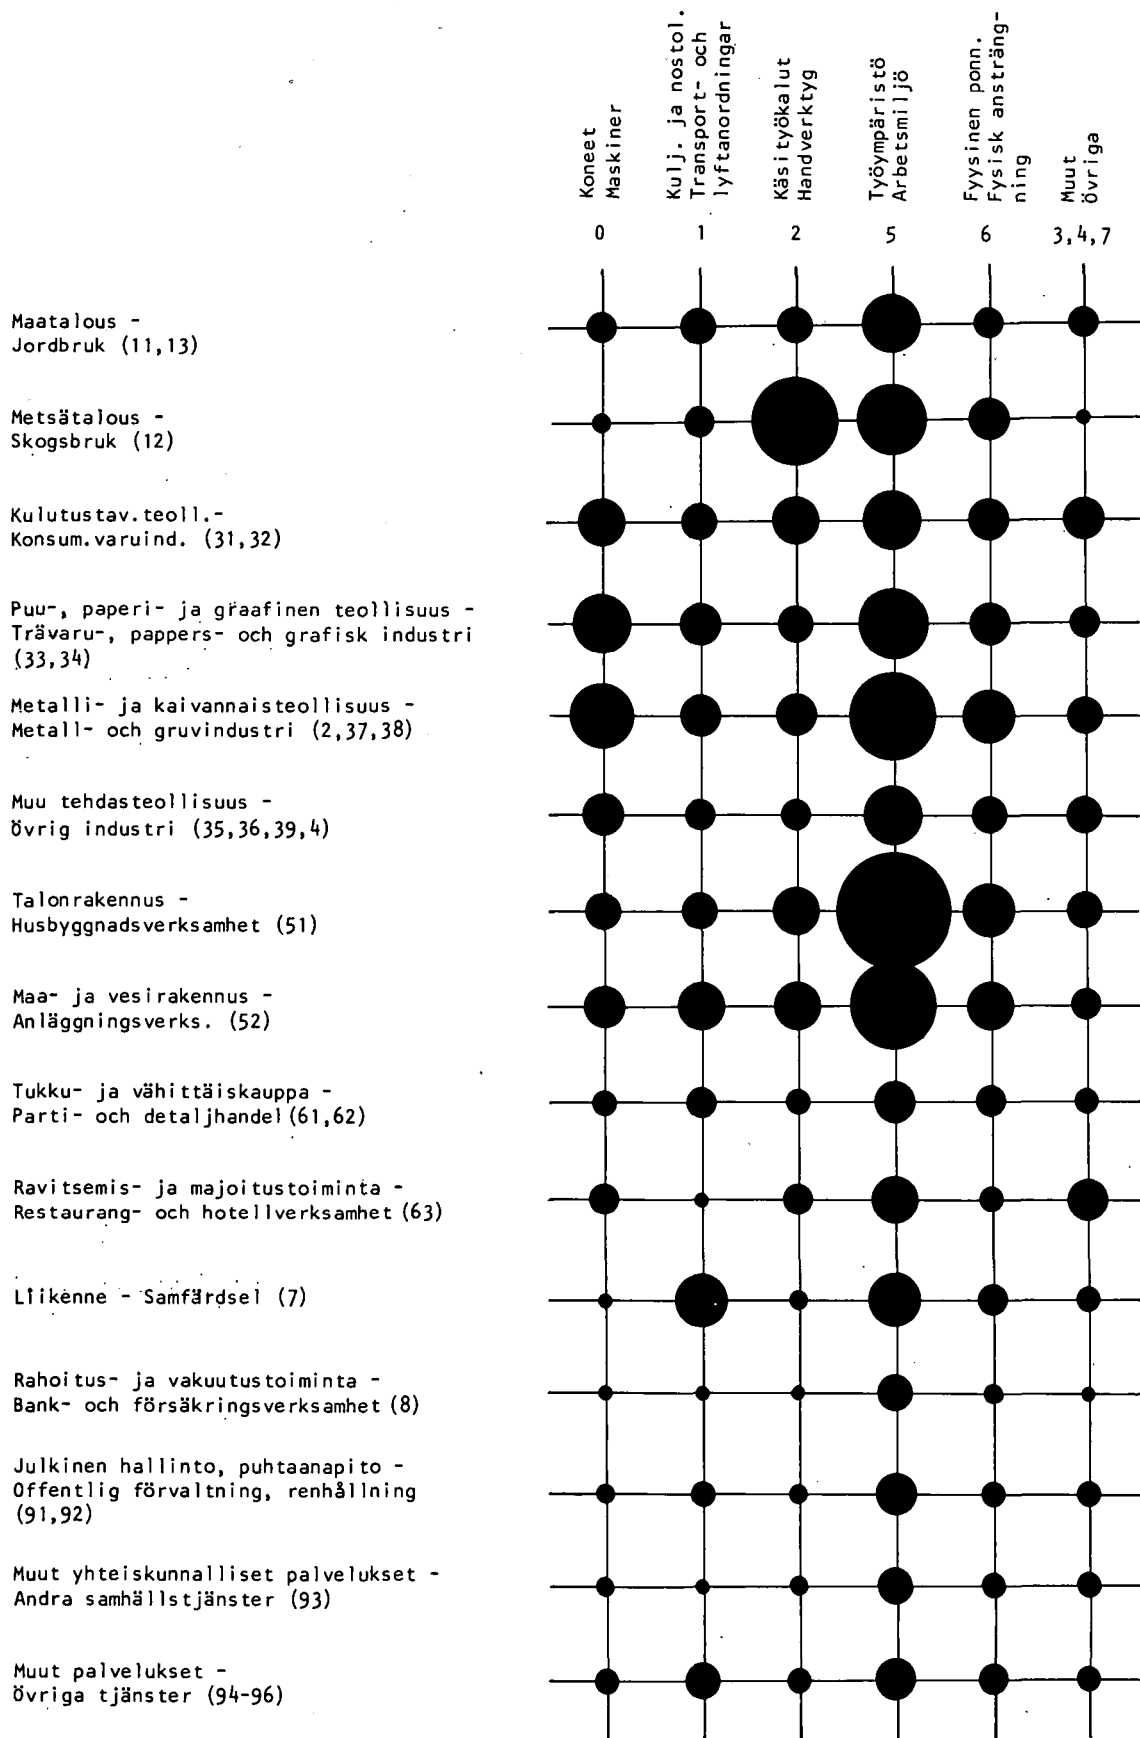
Koneet
Maskiner

Kulj. ja nostol.
Transport- och
lyftanordningar

Käsityökalut
Handverktyg

Työympäristö
Arbetsmiljö

Fyysinen ponn.
Fysisk ansträngning

Muut
Övriga

0 1 2 5 6 3,4,7

Maatalous -
Jordbruk (11,13)

Metsätalous -
Skogsbruk (12)

Kulutustav.teoll.-
Konsum.varuind. (31,32)

Puu-, paperi- ja graafinen teollisuus -
Trävaru-, pappers- och grafisk industri (33,34)

Metalli- ja kaivannaisteollisuus -
Metall- och gruvindustri (2,37,38)

Muu tehdasteollisuus -
övrig industri (35,36,39,4)

Talonrakennus -
Husbyggnadsverksamhet (51)

Maa- ja vesirakennus -
Anläggningsverks. (52)

Tukku- ja vähittäiskauppa -
Parti- och detaljhandel (61,62)

Ravitsemis- ja majoitustoiminta -
Restaurang- och hotellverksamhet (63)

Liikenne - Samfärdsel (7)

Rahoitus- ja vakuutustoiminta -
Bank- och försäkringsverksamhet (8)

Julkinen hallinto, puhtaanapito -
Offentlig förvaltning, renhållning (91,92)

Muut yhteiskunnalliset palvelukset -
Andra samhällstjänster (93)

Muut palvelukset -
övriga tjänster (94-96)